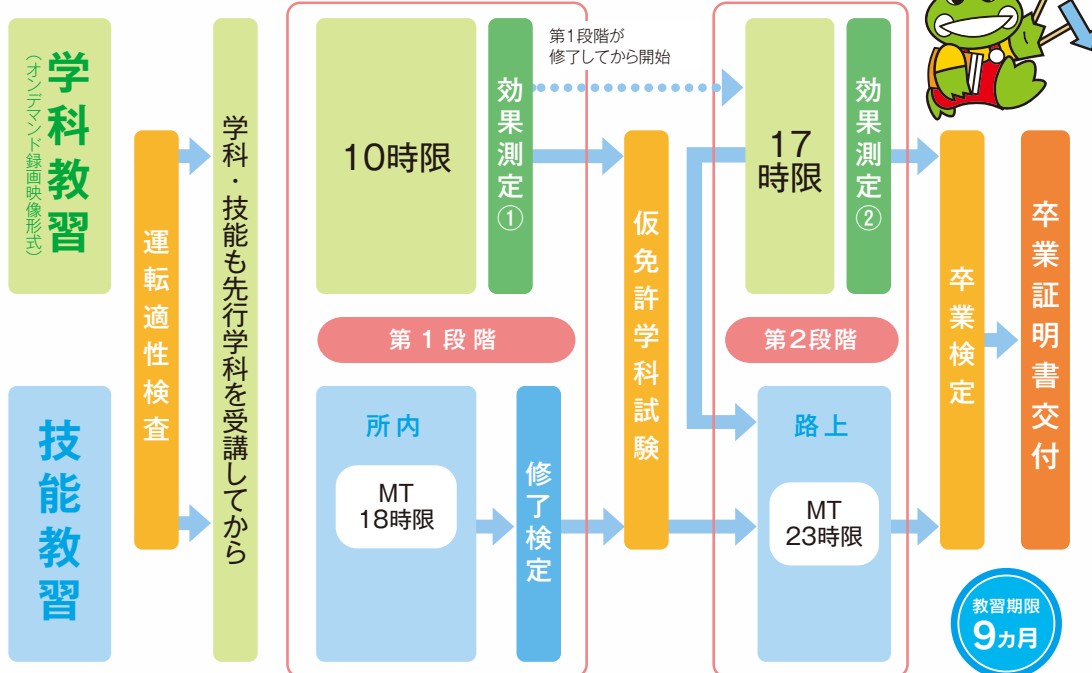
学科教習
（オンデマンド録画映像形式）

技能教習

運転適性検査

学科・技能も先行学科を受講してから

10時限

効果測定①

第1段階が修了してから開始

第１段階

所内

MT
18時限

修了検定

仮免許学科試験

17時限

効果測定②

第2段階

路上

MT
23時限

卒業検定

卒業証明書交付

教習期限
9カ月